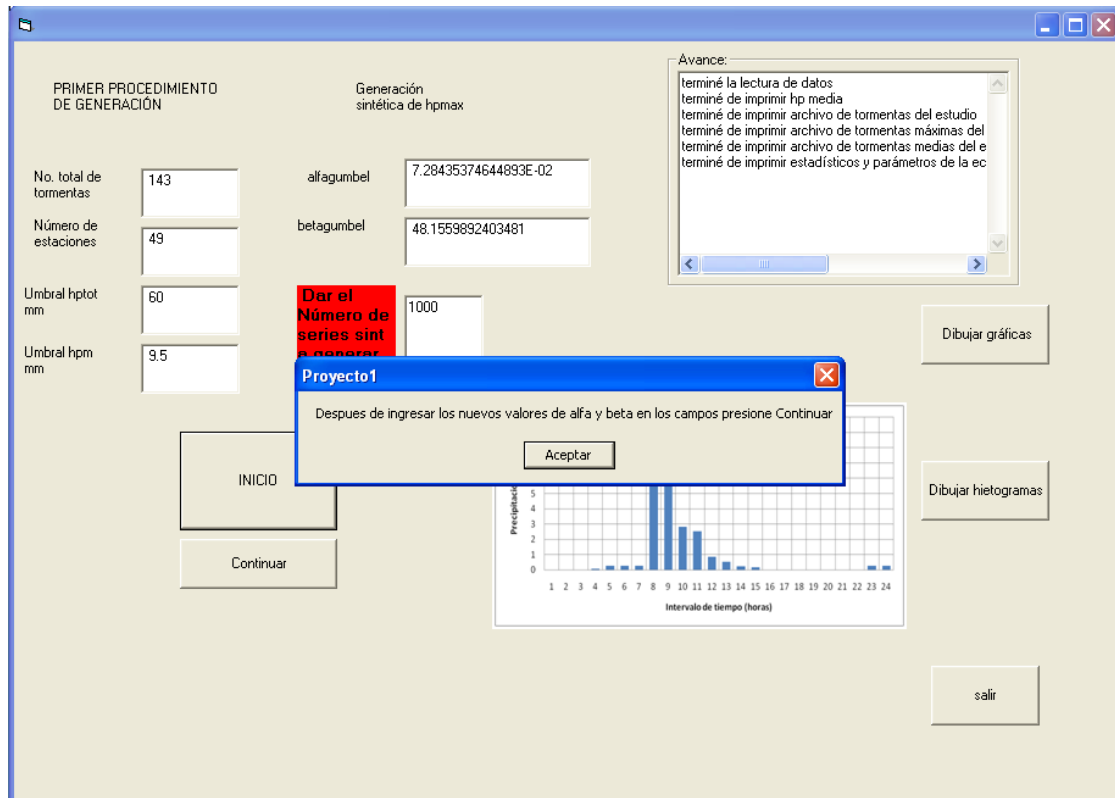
PRIMER PROCEDIMIENTO DE GENERACIÓN

Generación sintética de hpmax

Avance:
terminé la lectura de datos
terminé de imprimir hp media
terminé de imprimir archivo de tormentas del estudio
terminé de imprimir archivo de tormentas máximas del
terminé de imprimir archivo de tormentas medias del e
terminé de imprimir estadísticos y parámetros de la ec

No. total de tormentas
143

alfagumbel
7.28435374644893E-02

Número de estaciones
49

betagumbel
48.1559892403481

Umbral hptot mm
60

Dar el Número de series sint a generar
1000

Umbral hpm mm
9.5

Dibujar gráficas

Proyecto1

Despues de ingresar los nuevos valores de alfa y beta en los campos presione Continuar

Aceptar

INICIO

Continuar

Dibujar hietogramas

Precipitaci
5
4
3
2
1
0
1 2 3 4 5 6 7 8 9 10 11 12 13 14 15 16 17 18 19 20 21 22 23 24
Intervalo de tiempo (horas)

salir